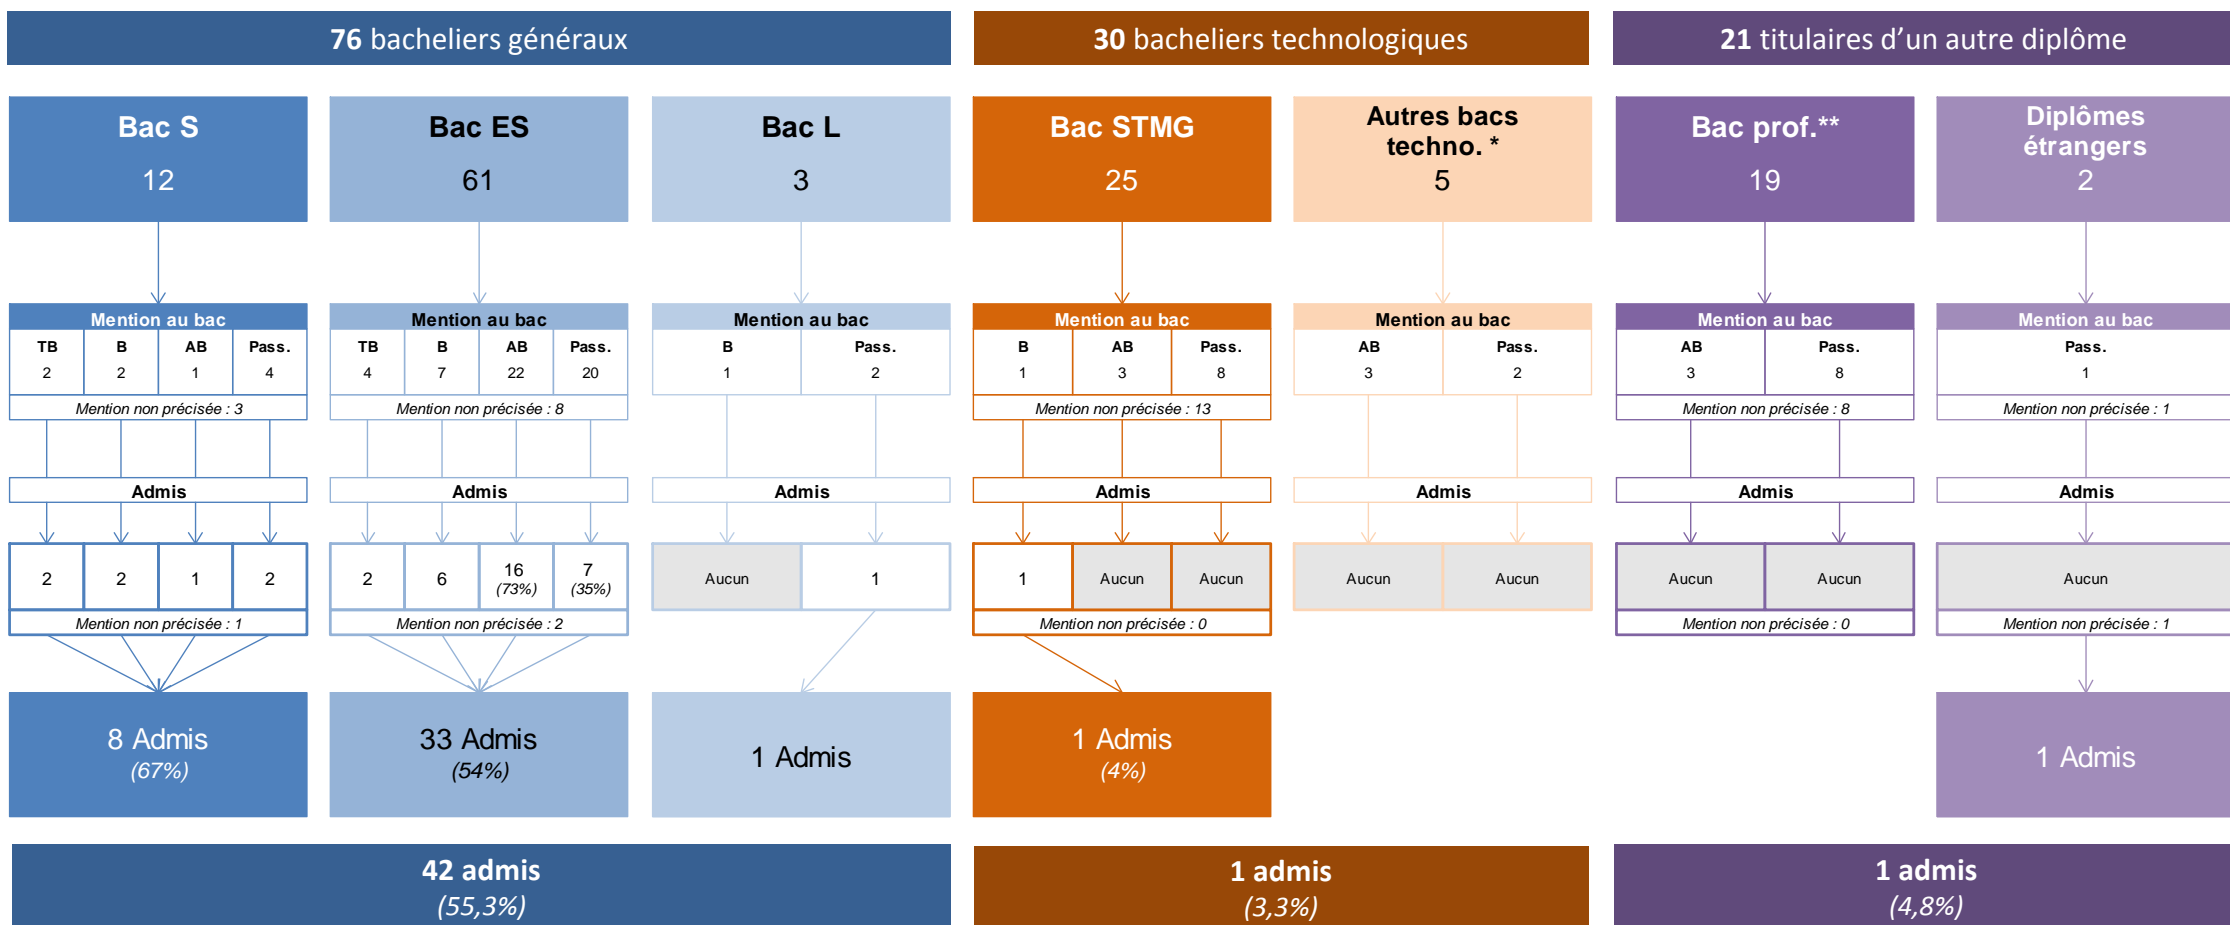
**76** bacheliers généraux

**30** bacheliers technologiques

**21** titulaires d'un autre diplôme

**Bac S**
12

Mention au bac

| TB | B | AB | Pass. |
|---|---|---|---|
| 2 | 2 | 1 | 4 |

*Mention non précisée : 3*

Admis

| 2 | 2 | 1 | 2 |
|---|---|---|---|

*Mention non précisée : 1*

8 Admis
*(67%)*

**Bac ES**
61

Mention au bac

| TB | B | AB | Pass. |
|---|---|---|---|
| 4 | 7 | 22 | 20 |

*Mention non précisée : 8*

Admis

| 2 | 6 | 16 *(73%)* | 7 *(35%)* |
|---|---|---|---|

*Mention non précisée : 2*

33 Admis
*(54%)*

**Bac L**
3

Mention au bac

| B | Pass. |
|---|---|
| 1 | 2 |

Admis

| Aucun | 1 |
|---|---|

1 Admis

**Bac STMG**
25

Mention au bac

| B | AB | Pass. |
|---|---|---|
| 1 | 3 | 8 |

*Mention non précisée : 13*

Admis

| 1 | Aucun | Aucun |
|---|---|---|

*Mention non précisée : 0*

1 Admis
*(4%)*

**Autres bacs techno. ***
5

Mention au bac

| AB | Pass. |
|---|---|
| 3 | 2 |

Admis

| Aucun | Aucun |
|---|---|

**Bac prof.****
19

Mention au bac

| AB | Pass. |
|---|---|
| 3 | 8 |

*Mention non précisée : 8*

Admis

| Aucun | Aucun |
|---|---|

*Mention non précisée : 0*

**Diplômes étrangers**
2

Mention au bac

| Pass. |
|---|
| 1 |

*Mention non précisée : 1*

Admis

| Aucun |
|---|

*Mention non précisée : 1*

1 Admis

**42 admis**
*(55,3%)*

**1 admis**
*(3,3%)*

**1 admis**
*(4,8%)*